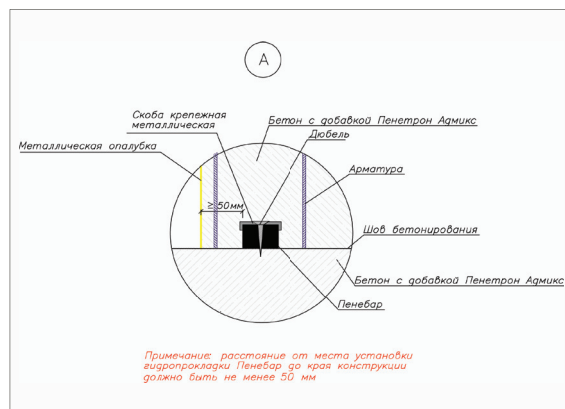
A

Скоба крепежная металлическая

Бетон с добавкой Пенетрон Адмикс

Дюбель

Металлическая опалубка

Арматура

$\geq 50$ мм

Шов бетонирования

Бетон с добавкой Пенетрон Адмикс

Пенебар

Примечание: расстояние от места установки гидропрокладки Пенебар до края конструкции должно быть не менее 50 мм